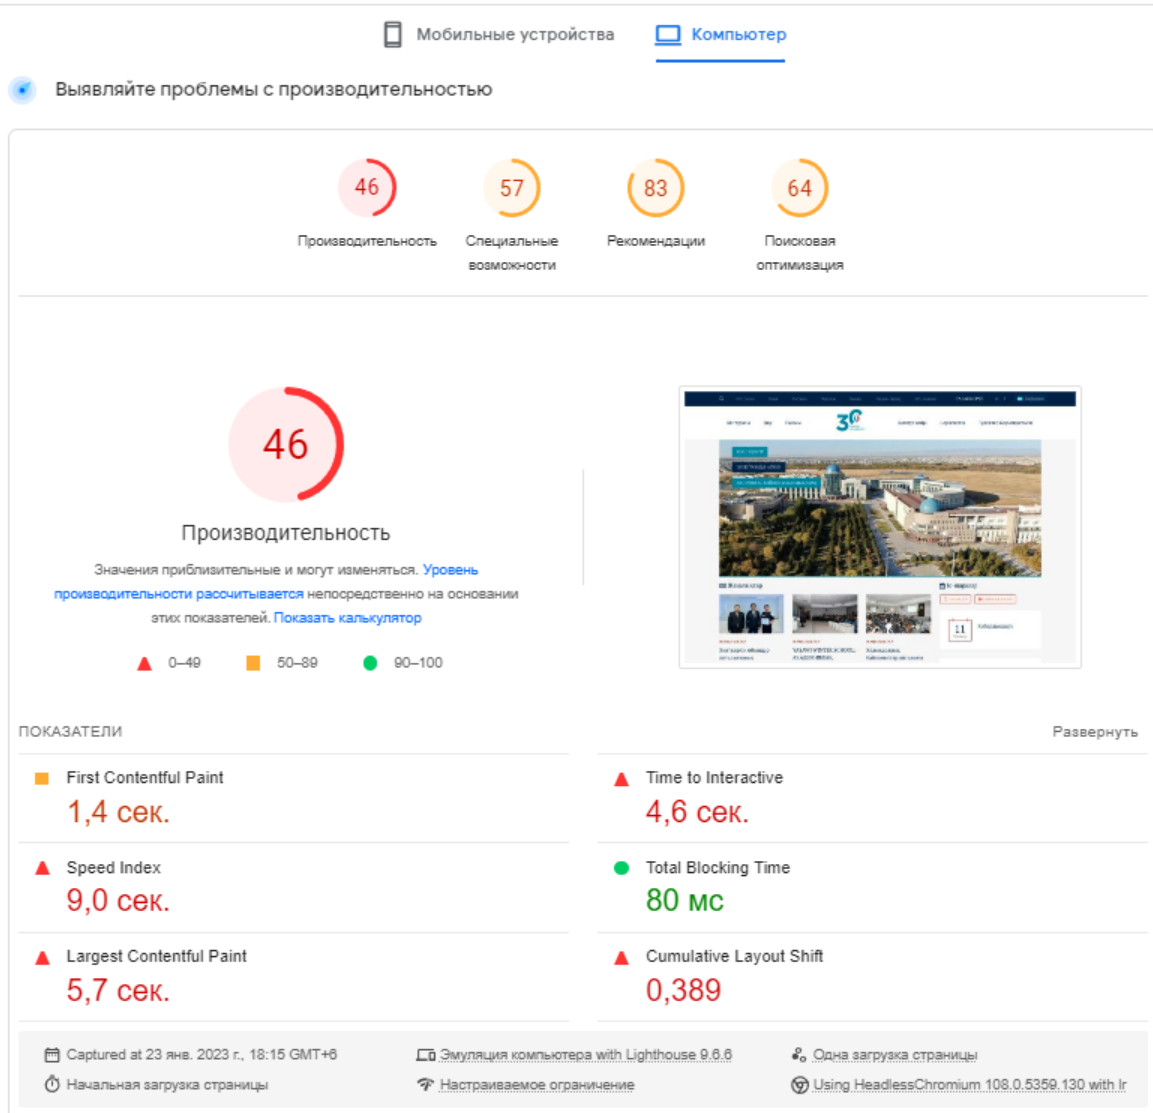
Мобильные устройства Компьютер

Выявляйте проблемы с производительностью

46 Производительность
57 Специальные возможности
83 Рекомендации
64 Поисковая оптимизация

46

Производительность

Значения приблизительные и могут изменяться. Уровень производительности рассчитывается непосредственно на основании этих показателей. Показать калькулятор

0–49 50–89 90–100

ПОКАЗАТЕЛИ Развернуть

First Contentful Paint
1,4 сек.

Time to Interactive
4,6 сек.

Speed Index
9,0 сек.

Total Blocking Time
80 мс

Largest Contentful Paint
5,7 сек.

Cumulative Layout Shift
0,389

Captured at 23 янв. 2023 г., 18:15 GMT+6
Начальная загрузка страницы
Эмуляция компьютера with Lighthouse 9.6.6
Настраиваемое ограничение
Одна загрузка страницы
Using HeadlessChromium 108.0.5359.130 with lr